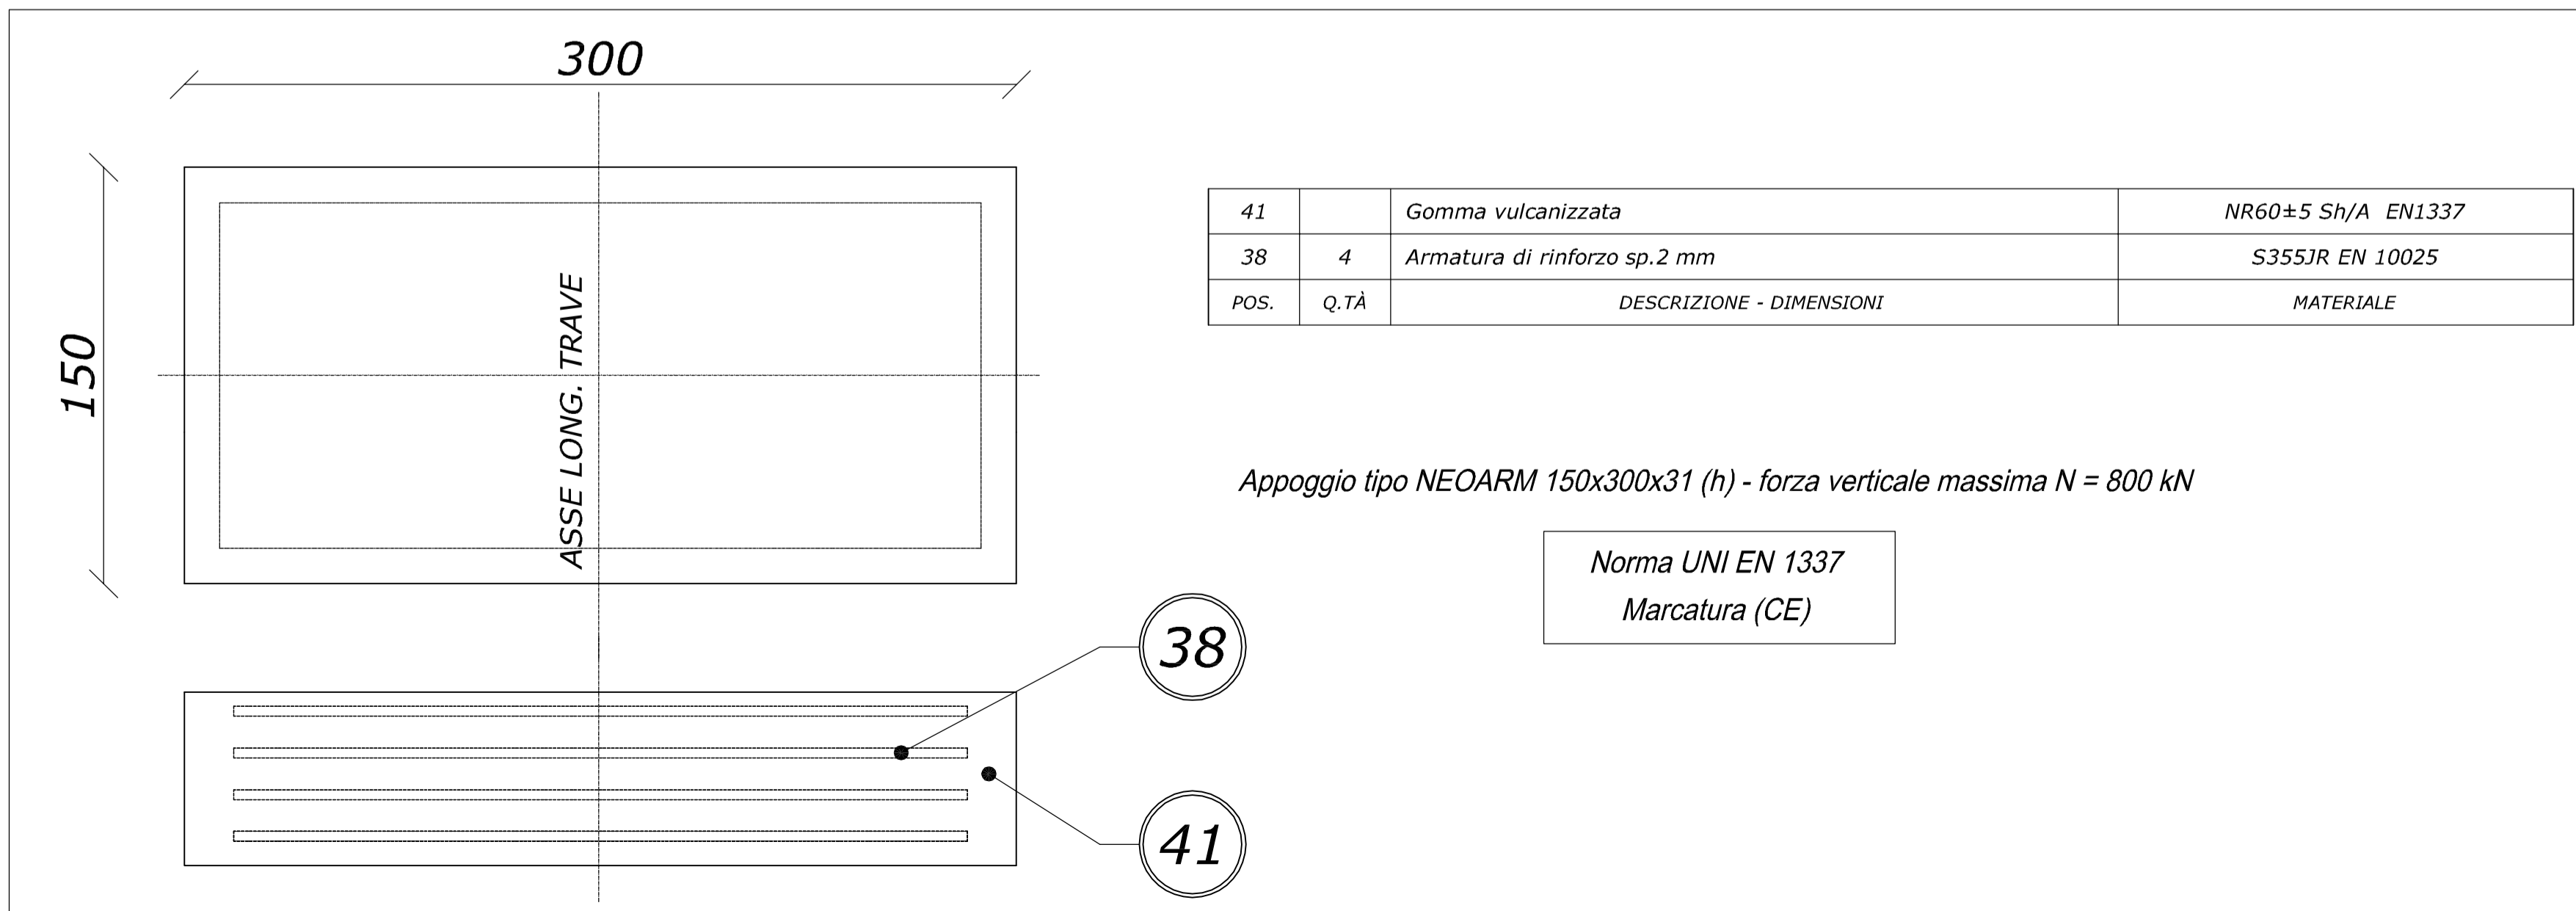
300

150

ASSE LONG. TRAVE

| 41 | | Gomma vulcanizzata | NR60±5 Sh/A EN1337 |
|---|---|---|---|
| 38 | 4 | Armatura di rinforzo sp.2 mm | S355JR EN 10025 |
| POS. | Q.TÀ | DESCRIZIONE - DIMENSIONI | MATERIALE |

Appoggio tipo NEOARM 150x300x31 (h) - forza verticale massima N = 800 kN

Norma UNI EN 1337
Marcatura (CE)

38

41